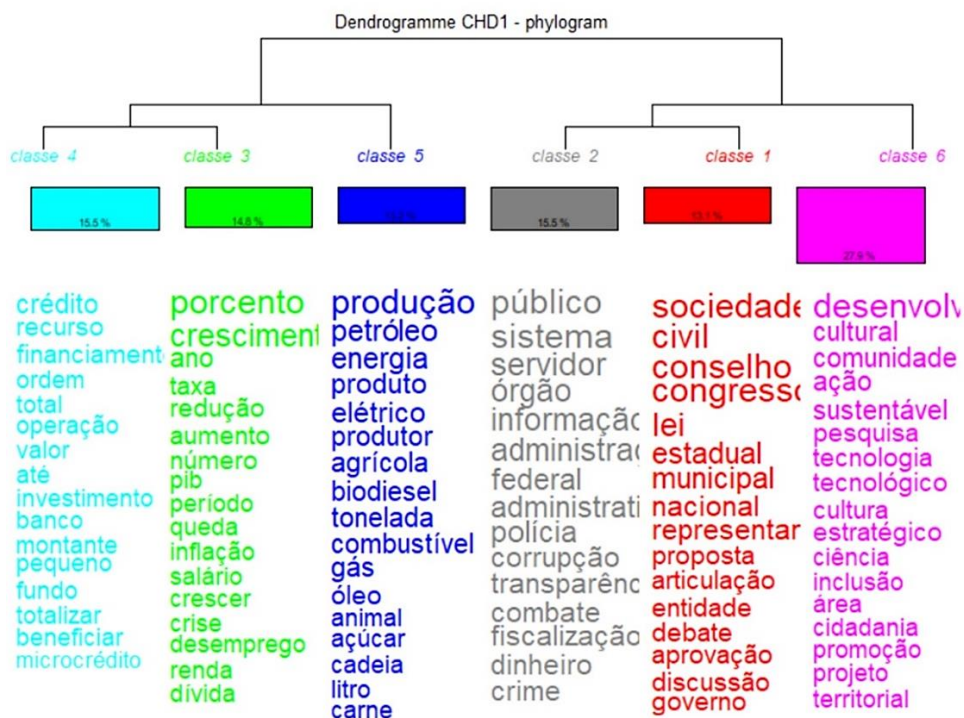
Dendrogramme CHD1 - phylogram

classe 4

15.5 %

crédito
recurso
financiamento
ordem
total
operação
valor
até
investimento
banco
montante
pequeno
fundo
totalizar
beneficiar
microcrédito

classe 3

14.8 %

porcento
crescimento
ano
taxa
redução
aumento
número
pib
período
queda
inflação
salário
crescer
crise
desemprego
renda
dívida

classe 5

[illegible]

produção
petróleo
energia
produto
elétrico
produtor
agrícola
biodiesel
tonelada
combustível
gás
óleo
animal
açúcar
cadeia
litro
carne

classe 2

15.5 %

público
sistema
servidor
órgão
informação
administração
federal
administrativo
polícia
corrupção
transparência
combate
fiscalização
dinheiro
crime

classe 1

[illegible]

sociedade
civil
conselho
congresso
lei
estadual
municipal
nacional
representar
proposta
articulação
entidade
debate
aprovação
discussão
governo

classe 6

27.9 %

desenvolv
cultural
comunidade
ação
sustentável
pesquisa
tecnologia
tecnológico
cultura
estratégico
ciência
inclusão
área
cidadania
promoção
projeto
territorial